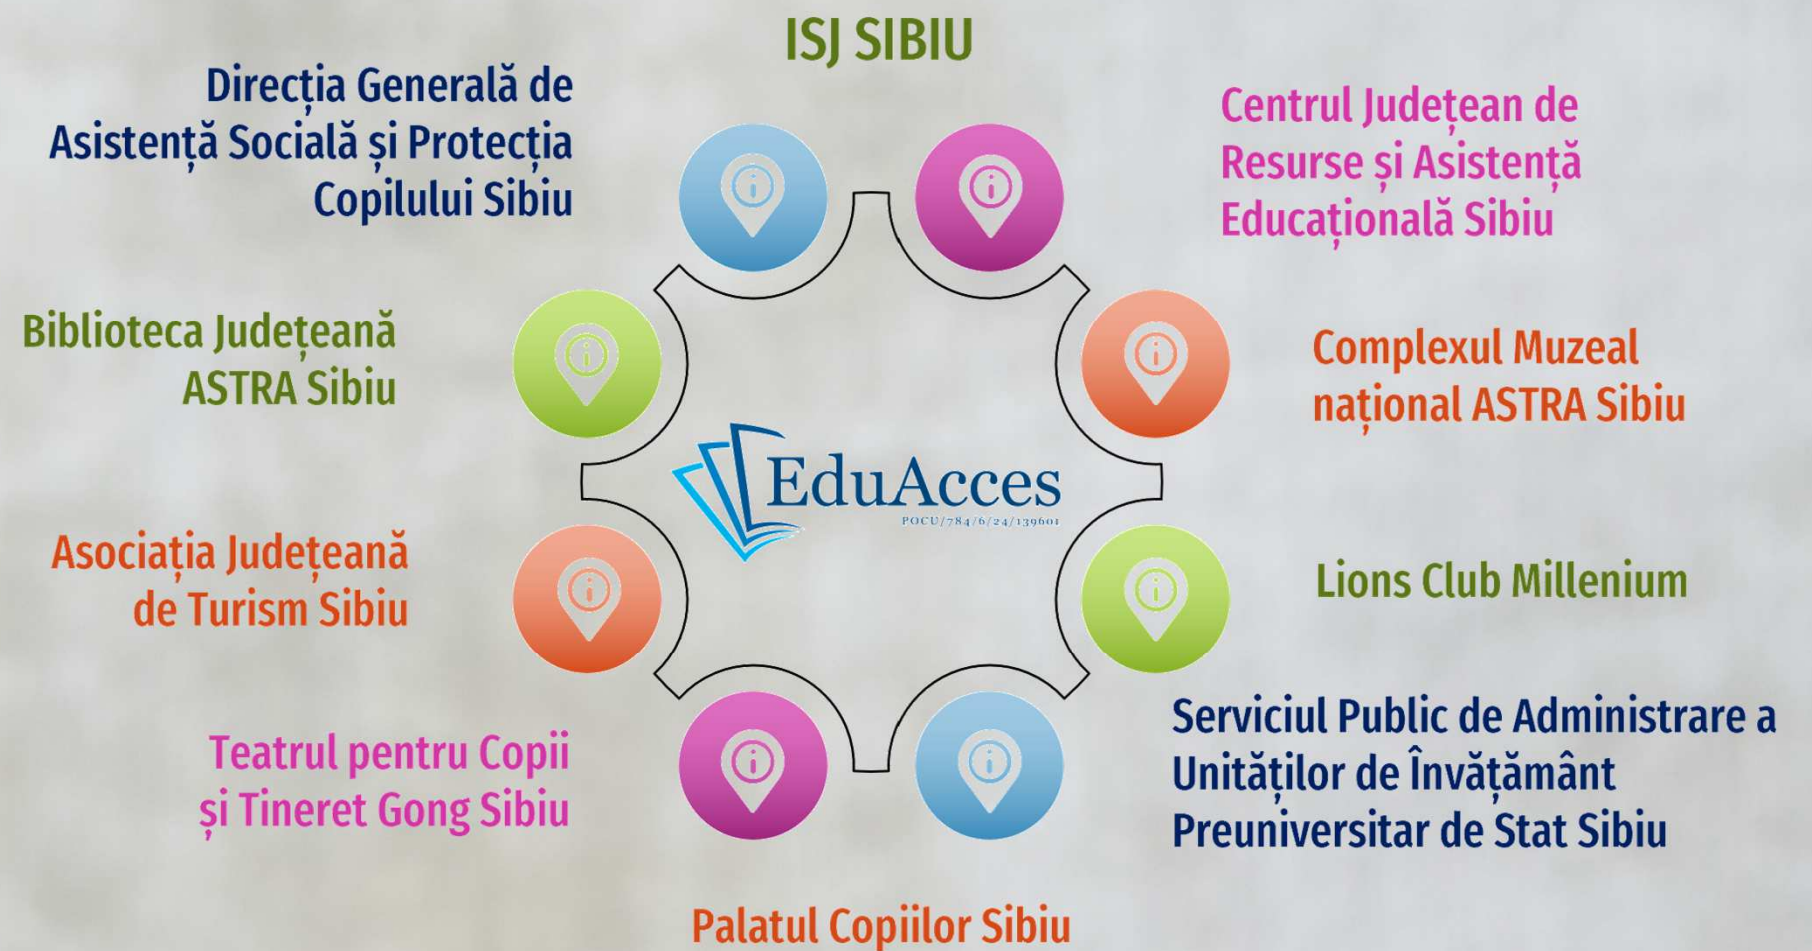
ISJ SIBIU

Direcția Generală de Asistență Socială și Protecția Copilului Sibiu

Centrul Județean de Resurse și Asistență Educațională Sibiu

Biblioteca Județeană ASTRA Sibiu

Complexul Muzeal național ASTRA Sibiu

EduAcces
POCU/784/6/24/139601

Asociația Județeană de Turism Sibiu

Lions Club Millenium

Teatrul pentru Copii și Tineret Gong Sibiu

Serviciul Public de Administrare a Unităților de Învățământ Preuniversitar de Stat Sibiu

Palatul Copiilor Sibiu